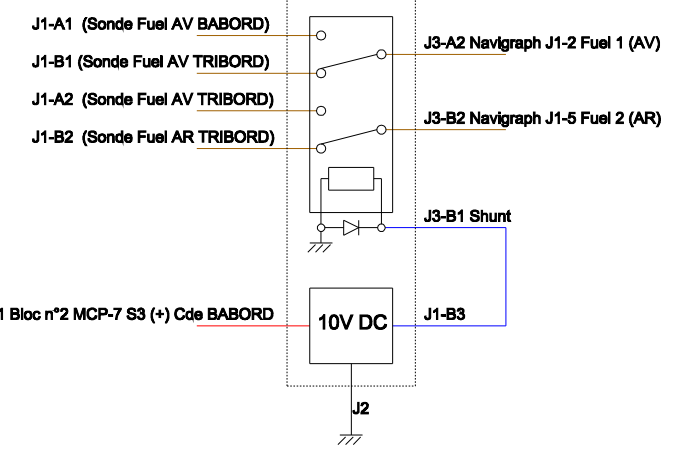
J1-A1 (Sonde Fuel AV BABORD)

J1-B1 (Sonde Fuel AV TRIBORD)

J1-A2 (Sonde Fuel AV TRIBORD)

J1-B2 (Sonde Fuel AR TRIBORD)

J3-A2 Navigraph J1-2 Fuel 1 (AV)

J3-B2 Navigraph J1-5 Fuel 2 (AR)

J3-B1 Shunt

1 Bloc n°2 MCP-7 S3 (+) Cde BABORD

10V DC

J1-B3

J2